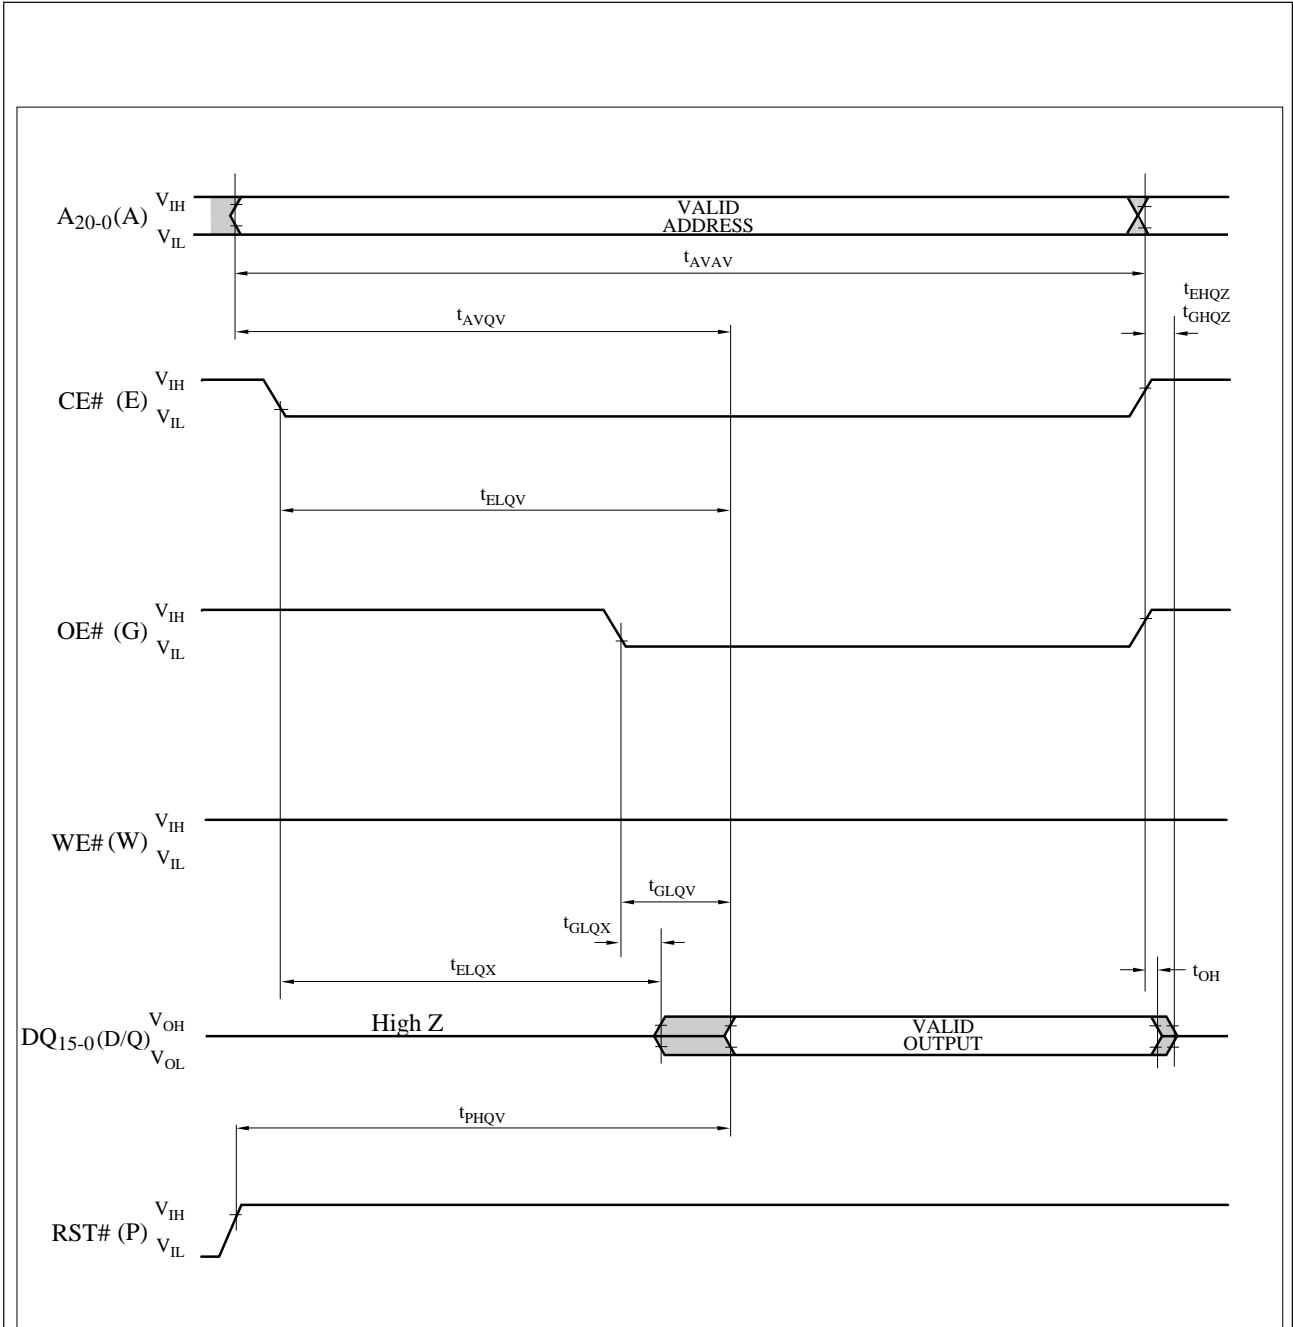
$A_{20-0}(A)$ $V_{IH}$ $V_{IL}$
VALID ADDRESS
$t_{AVAV}$
$t_{AVQV}$
$t_{EHQZ}$
$t_{GHQZ}$
CE# (E) $V_{IH}$ $V_{IL}$
$t_{ELQV}$
OE# (G) $V_{IH}$ $V_{IL}$
WE# (W) $V_{IH}$ $V_{IL}$
$t_{GLQV}$
$t_{GLQX}$
$t_{ELQX}$
$t_{OH}$
$DQ_{15-0}(D/Q)$ $V_{OH}$ $V_{OL}$
High Z
VALID OUTPUT
$t_{PHQV}$
RST# (P) $V_{IH}$ $V_{IL}$